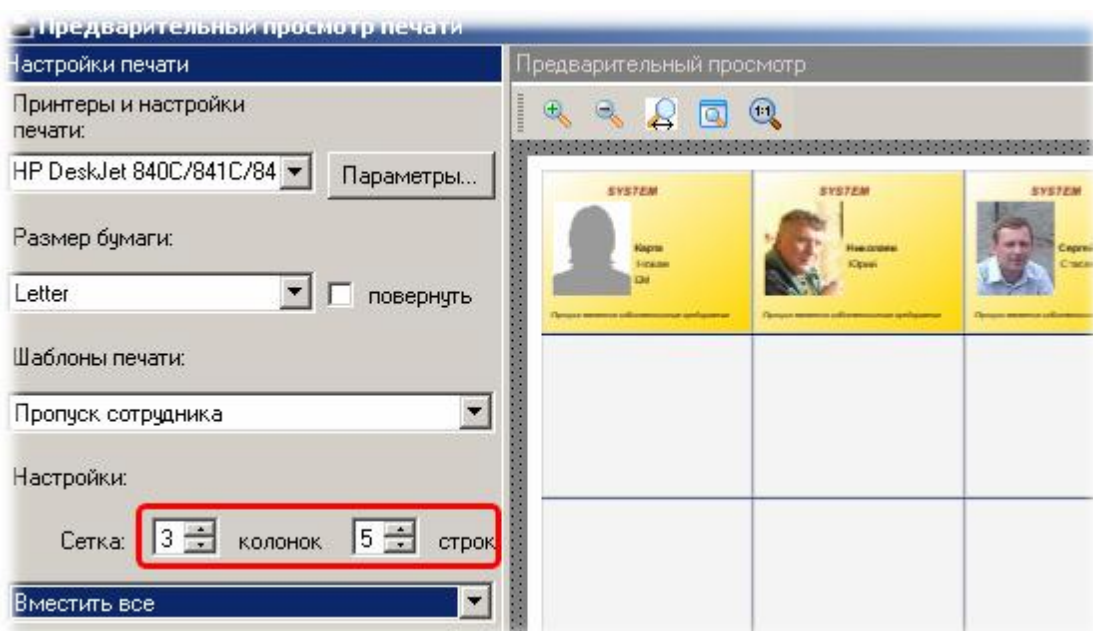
Предварительный просмотр печати

Настройки печати

Принтеры и настройки печати:

HP DeskJet 840C/841C/84

Параметры...

Размер бумаги:

Letter

повернуть

Шаблоны печати:

Пропуск сотрудника

Настройки:

Сетка: 3 колонок 5 строк

Вместить все

Предварительный просмотр

1:1

SYSTEM
Карта
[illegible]
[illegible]

SYSTEM
Николаев
Юрий

SYSTEM
Сергей
Стас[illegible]